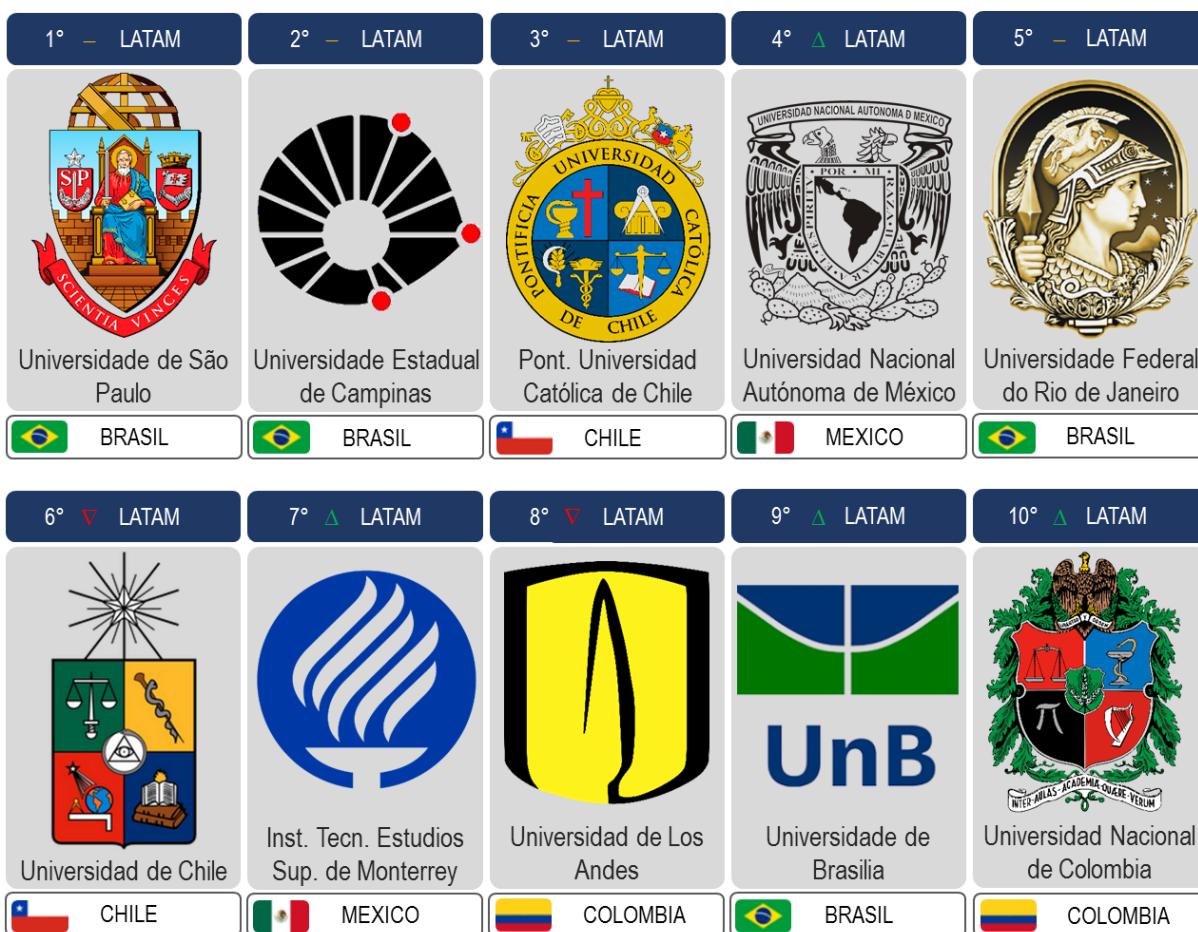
1° – LATAM

SP

SCIENTIA VINCES

Universidade de São Paulo

BRASIL

2° – LATAM

Universidade Estadual de Campinas

BRASIL

3° – LATAM

PONTIFICIA UNIVERSIDAD CATÓLICA DE CHILE

Pont. Universidad Católica de Chile

CHILE

4° ∆ LATAM

UNIVERSIDAD NACIONAL AUTONOMA D MEXICO

POR MI RAZA HABLARA EL ESPIRITU

Universidad Nacional Autónoma de México

MEXICO

5° – LATAM

Universidade Federal do Rio de Janeiro

BRASIL

6° ∇ LATAM

Universidad de Chile

CHILE

7° ∆ LATAM

Inst. Tecn. Estudios Sup. de Monterrey

MEXICO

8° ∇ LATAM

Universidad de Los Andes

COLOMBIA

9° ∆ LATAM

UnB

Universidade de Brasilia

BRASIL

10° ∆ LATAM

INTER·AULAS·ACADEMIA·QUAERE·VERUM

Universidad Nacional de Colombia

COLOMBIA